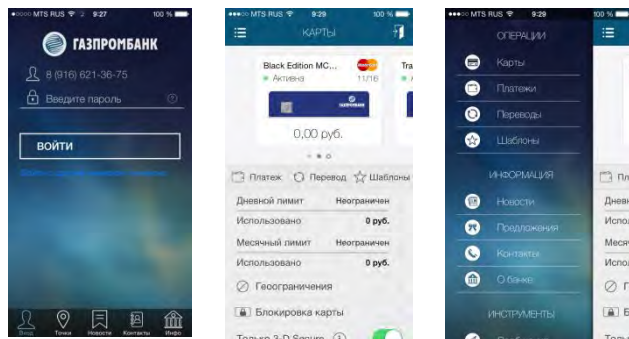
MTS RUS 9:27 100 %

ГАЗПРОМБАНК

8 (916) 621-36-75

Введите пароль

ВОЙТИ

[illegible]

Вход Точки Новости Контакты Инфо

MTS RUS 9:29 100 %

КАРТЫ

Black Edition MC... 11/16

Активна

ГАЗПРОМБАНК

0,00 руб.

Tra

Платеж Перевод Шаблоны

Дневной лимит Неограничен

Использовано 0 руб.

Месячный лимит Неограничен

Использовано 0 руб.

Геоограничения

Блокировка карты

Только 3-D Secure

MTS RUS 9:29 100 %

ОПЕРАЦИИ

Карты

Платежи

Переводы

Шаблоны

ИНФОРМАЦИЯ

Новости

Предложения

Контакты

О банке

ИНСТРУМЕНТЫ

Днев

Испо

Меся

Испо